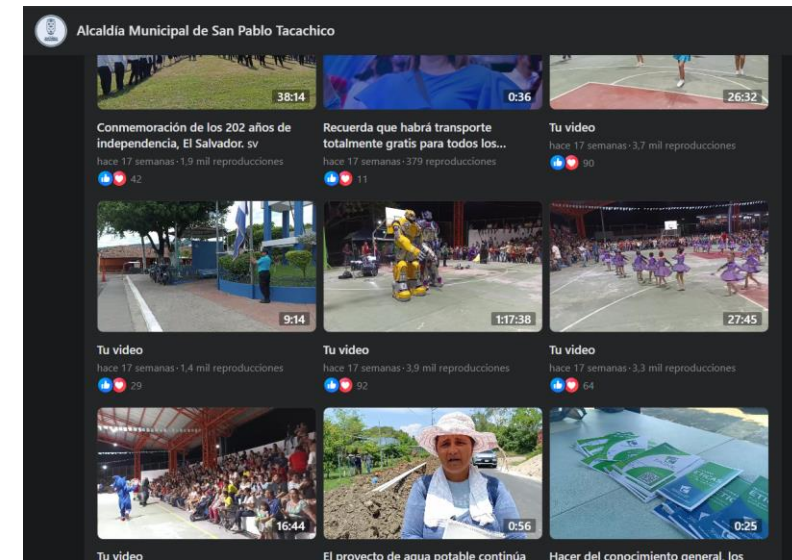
Alcaldía Municipal de San Pablo Tacachico

38:14
Conmemoración de los 202 años de independencia, El Salvador. sv
hace 17 semanas · 1,9 mil reproducciones
42

0:36
Recuerda que habrá transporte totalmente gratis para todos los...
hace 17 semanas · 379 reproducciones
11

26:32
Tu video
hace 17 semanas · 3,7 mil reproducciones
90

9:14
Tu video
hace 17 semanas · 1,4 mil reproducciones
29

1:17:38
Tu video
hace 17 semanas · 3,9 mil reproducciones
92

27:45
Tu video
hace 17 semanas · 3,3 mil reproducciones
64

16:44
Tu video

0:56
El proyecto de agua potable continúa

0:25
Hacer del conocimiento general, los